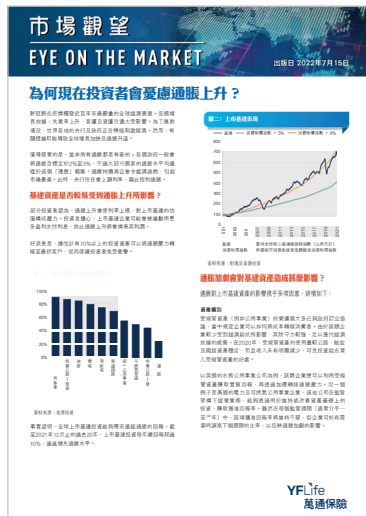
市場觀望
EYE ON THE MARKET
出版日 2022年7月15日

為何現在投資者會憂慮通脹上升？

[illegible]

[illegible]

基建資產是否較易受到通脹上升所影響？

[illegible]

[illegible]

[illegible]

事實證明，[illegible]

圖二：上市基建表現

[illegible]

通脹加劇會對基建資產造成甚麼影響？

通脹對上市基建資產的影響視乎多項因素，詳情如下：

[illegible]

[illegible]

YF Life 萬通保險